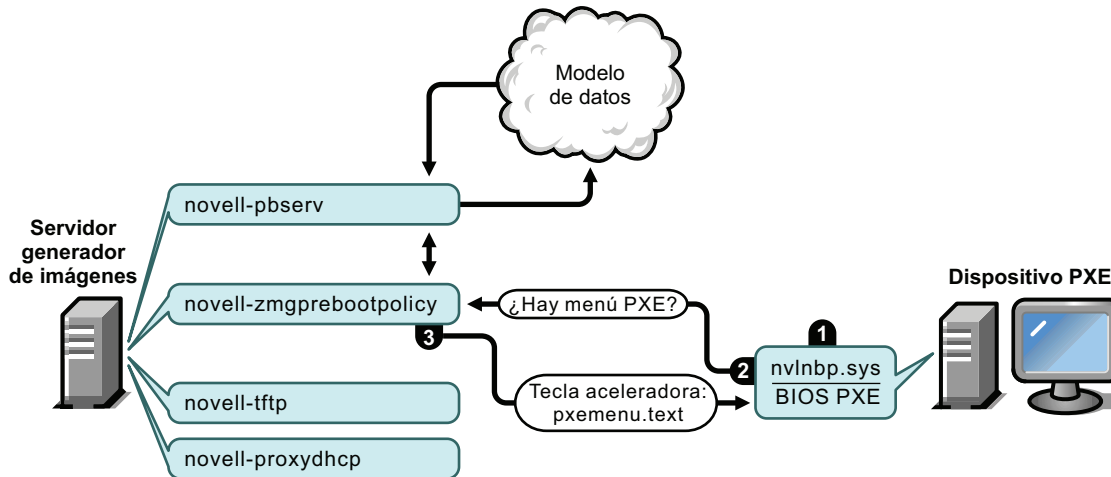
Modelo de datos

Servidor generador de imágenes

novell-pbserv

novell-zmgprebootpolicy

novell-tftp

novell-proxydhcp

¿Hay menú PXE?

3

Tecla aceleradora: pxemenu.text

Dispositivo PXE

1

2

nvlnbp.sys

BIOS PXE